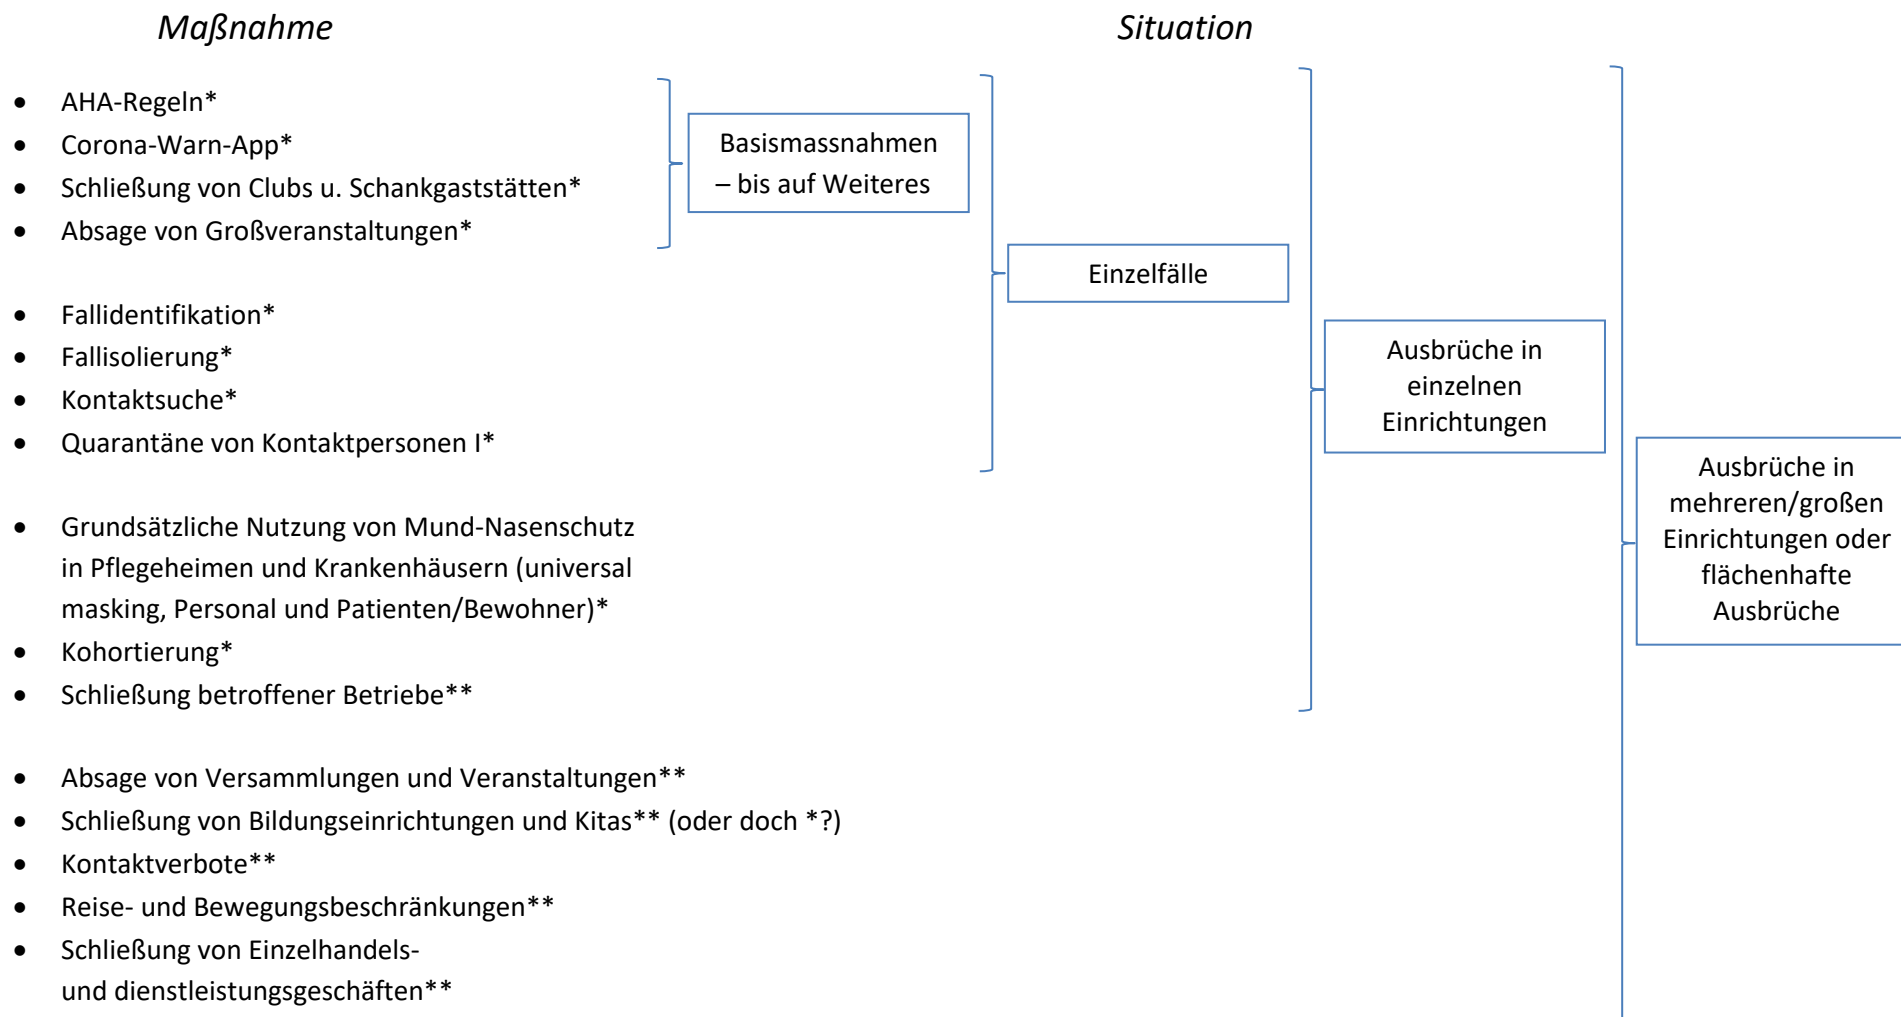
Maßnahme

Situation

- AHA-Regeln*
- Corona-Warn-App*
- Schließung von Clubs u. Schankgaststätten*
- Absage von Großveranstaltungen*

Basismassnahmen – bis auf Weiteres

- Fallidentifikation*
- Fallisolierung*
- Kontaktsuche*
- Quarantäne von Kontaktpersonen I*

Einzelfälle

- Grundsätzliche Nutzung von Mund-Nasenschutz in Pflegeheimen und Krankenhäusern (universal masking, Personal und Patienten/Bewohner)*
- Kohortierung*
- Schließung betroffener Betriebe**

Ausbrüche in einzelnen Einrichtungen

- Absage von Versammlungen und Veranstaltungen**
- Schließung von Bildungseinrichtungen und Kitas** (oder doch *?)
- Kontaktverbote**
- Reise- und Bewegungsbeschränkungen**
- Schließung von Einzelhandels- und dienstleistungsgeschäften**

Ausbrüche in mehreren/großen Einrichtungen oder flächenhafte Ausbrüche